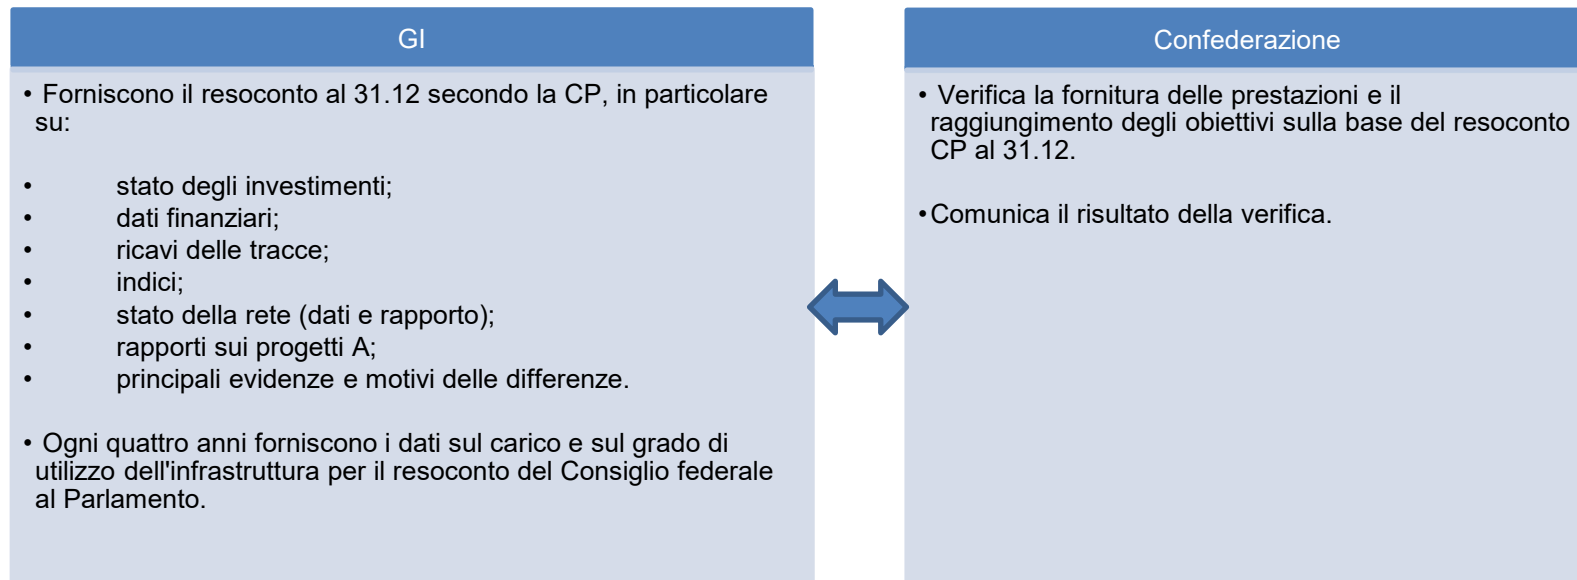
GI

• Forniscono il resoconto al 31.12 secondo la CP, in particolare su:

• stato degli investimenti;
• dati finanziari;
• ricavi delle tracce;
• indici;
• stato della rete (dati e rapporto);
• rapporti sui progetti A;
• principali evidenze e motivi delle differenze.

• Ogni quattro anni forniscono i dati sul carico e sul grado di utilizzo dell'infrastruttura per il resoconto del Consiglio federale al Parlamento.

Confederazione

• Verifica la fornitura delle prestazioni e il raggiungimento degli obiettivi sulla base del resoconto CP al 31.12.

• Comunica il risultato della verifica.